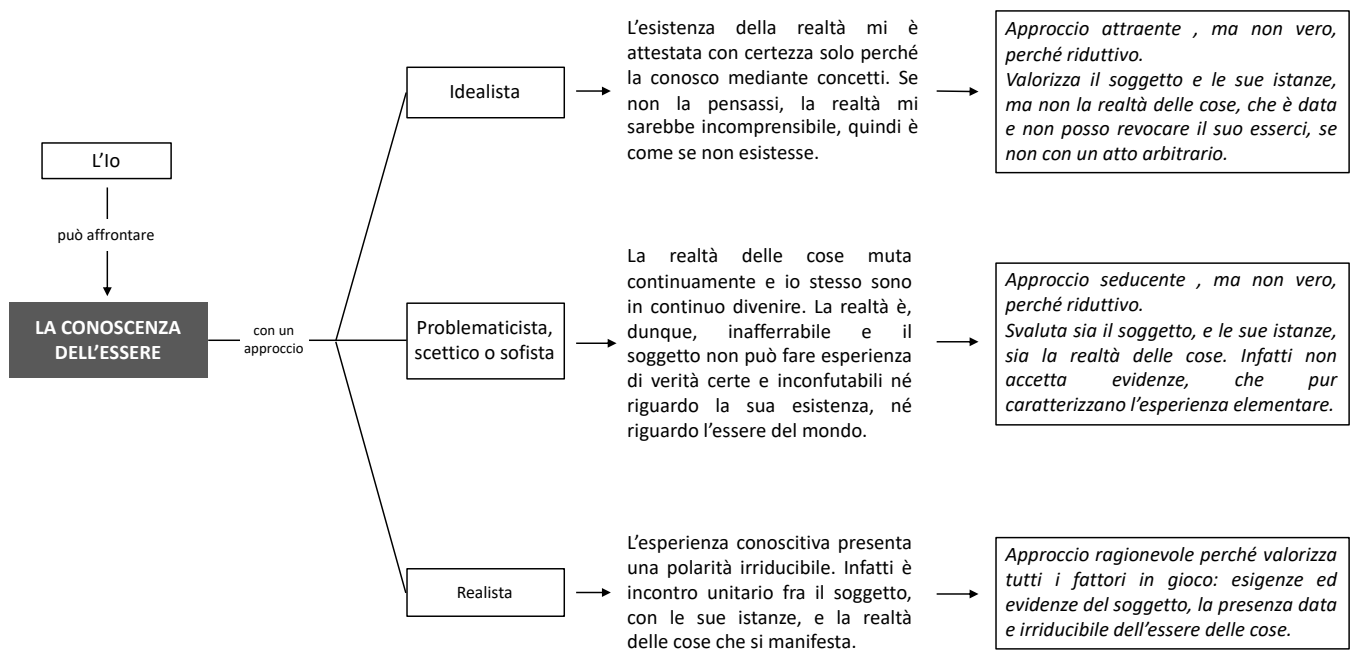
L'Io

può affrontare

LA CONOSCENZA DELL'ESSERE

con un approccio

Idealista

L'esistenza della realtà mi è attestata con certezza solo perché la conosco mediante concetti. Se non la pensassi, la realtà mi sarebbe incomprensibile, quindi è come se non esistesse.

Approccio attraente , ma non vero, perché riduttivo.
Valorizza il soggetto e le sue istanze, ma non la realtà delle cose, che è data e non posso revocare il suo esserci, se non con un atto arbitrario.

Problematicista, scettico o sofista

La realtà delle cose muta continuamente e io stesso sono in continuo divenire. La realtà è, dunque, inafferrabile e il soggetto non può fare esperienza di verità certe e inconfutabili né riguardo la sua esistenza, né riguardo l'essere del mondo.

Approccio seducente , ma non vero, perché riduttivo.
Svaluta sia il soggetto, e le sue istanze, sia la realtà delle cose. Infatti non accetta evidenze, che pur caratterizzano l'esperienza elementare.

Realista

L'esperienza conoscitiva presenta una polarità irriducibile. Infatti è incontro unitario fra il soggetto, con le sue istanze, e la realtà delle cose che si manifesta.

Approccio ragionevole perché valorizza tutti i fattori in gioco: esigenze ed evidenze del soggetto, la presenza data e irriducibile dell'essere delle cose.